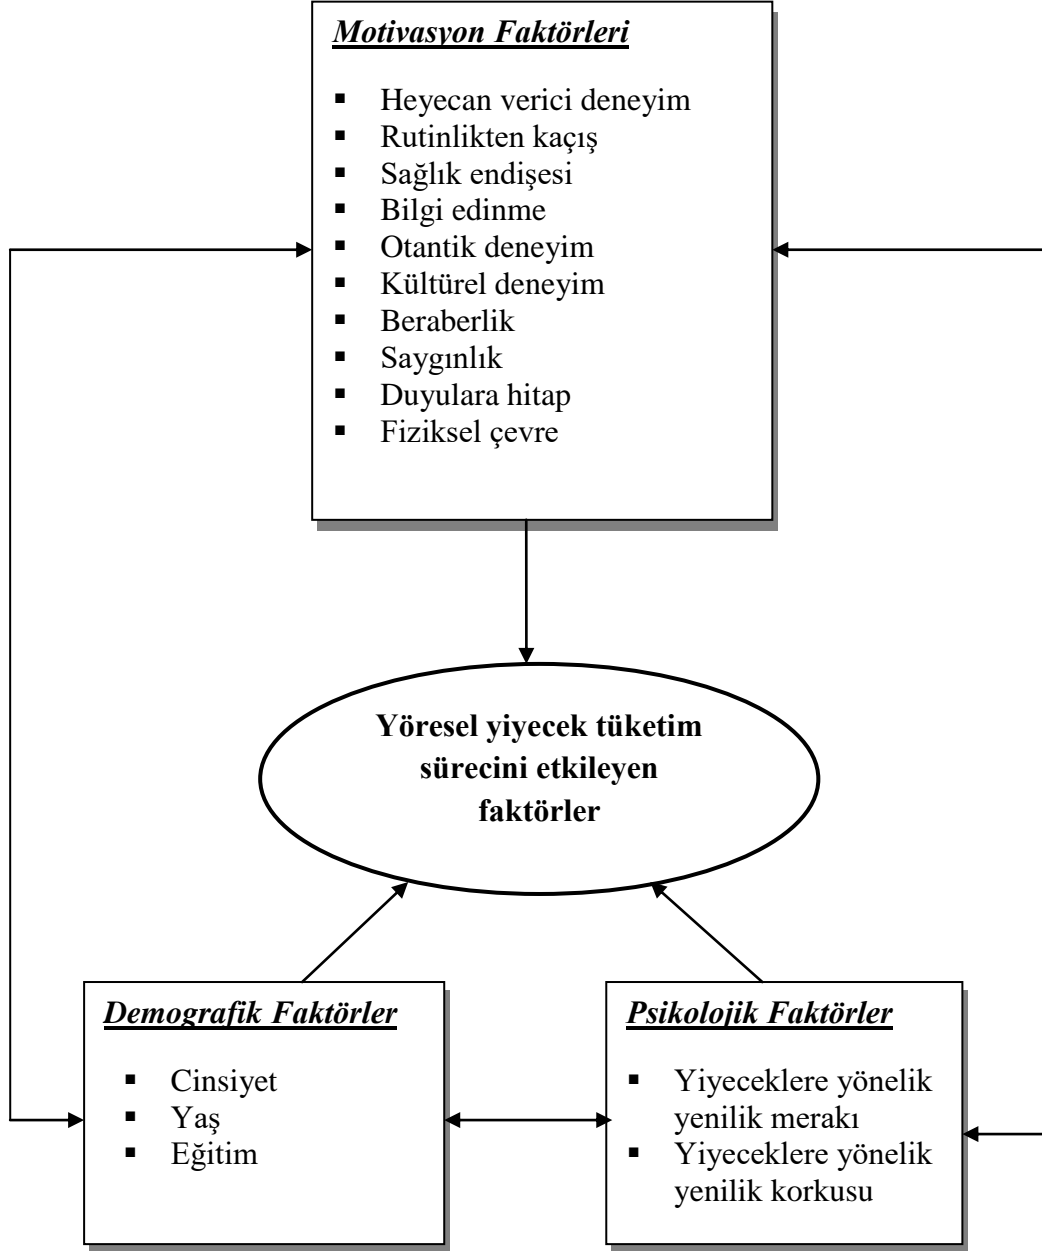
Motivasyon Faktörleri

- Heyecan verici deneyim
- Rutinlikten kaçış
- Sağlık endişesi
- Bilgi edinme
- Otantik deneyim
- Kültürel deneyim
- Beraberlik
- Saygınlık
- Duyulara hitap
- Fiziksel çevre

Yöresel yiyecek tüketim sürecini etkileyen faktörler

Demografik Faktörler

- Cinsiyet
- Yaş
- Eğitim

Psikolojik Faktörler

- Yiyeceklere yönelik yenilik merakı
- Yiyeceklere yönelik yenilik korkusu